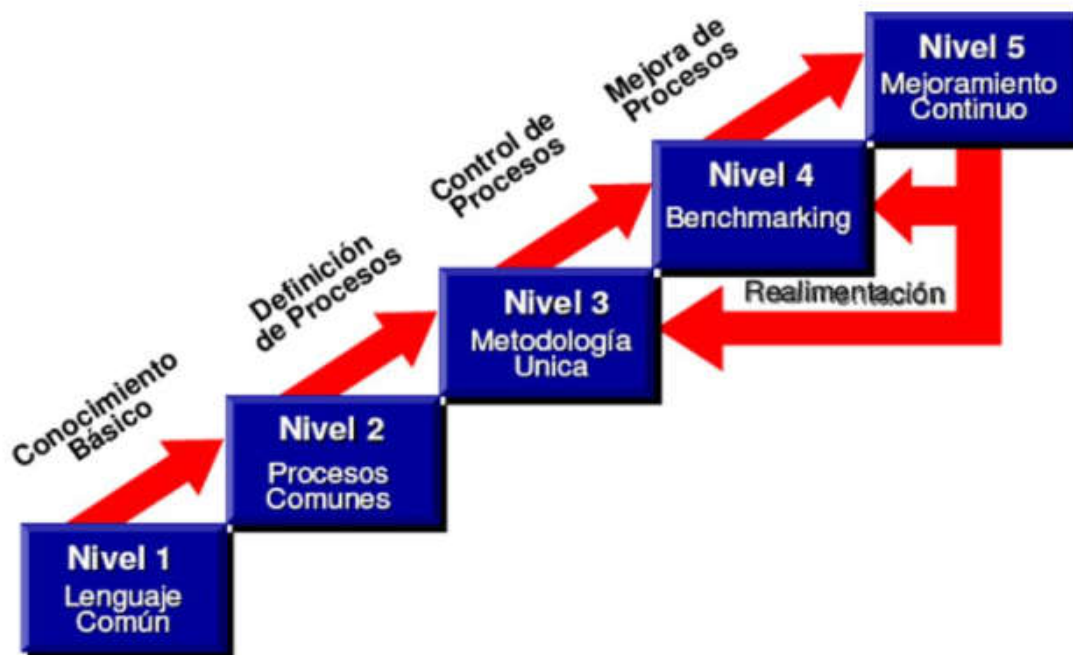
Nivel 1
Lenguaje Común

Conocimiento Básico

Nivel 2
Procesos Comunes

Definición de Procesos

Nivel 3
Metodología Unica

Control de Procesos

Nivel 4
Benchmarking

Mejora de Procesos

Nivel 5
Mejoramiento Continuo

Realimentación